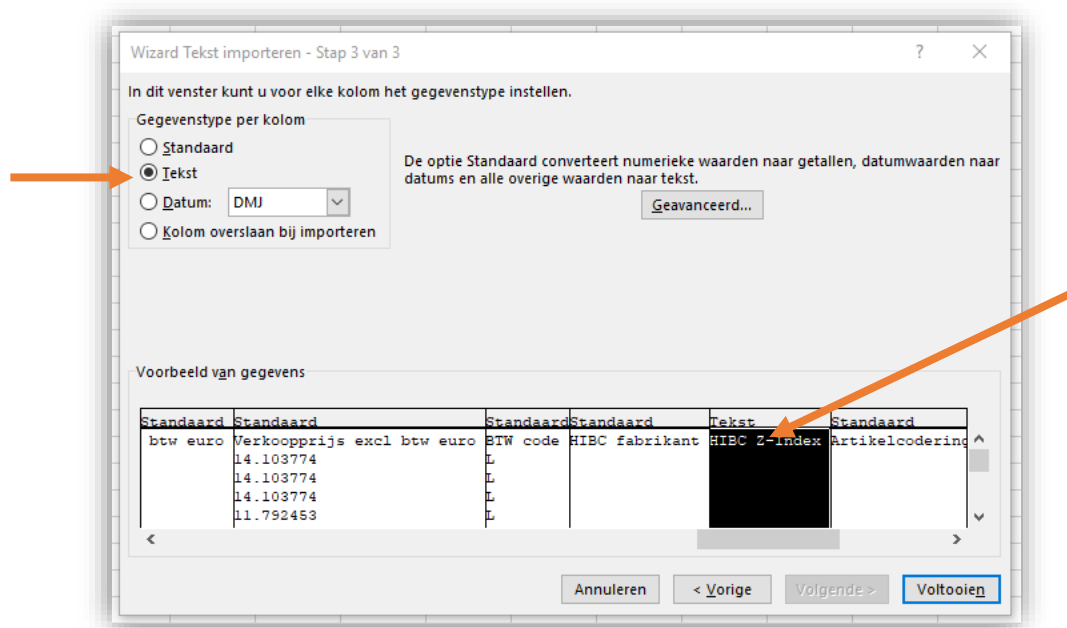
Wizard Tekst importeren - Stap 3 van 3

?

In dit venster kunt u voor elke kolom het gegevenstype instellen.

Gegevenstype per kolom

Standaard

Tekst

Datum: DMJ

Kolom overslaan bij importeren

De optie Standaard converteert numerieke waarden naar getallen, datumwaarden naar datums en alle overige waarden naar tekst.

Geavanceerd...

Voorbeeld van gegevens

| Standaard | Standaard | Standaard | Standaard | Tekst | Standaard |
|---|---|---|---|---|---|
| btw euro | Verkoopprijs excl btw euro | BTW code | HIBC fabrikant | HIBC Z-index | Artikelcodering |
| | 14.103774 | L | | | |
| | 14.103774 | L | | | |
| | 14.103774 | L | | | |
| | 11.792453 | L | | | |

Annuleren

< Vorige

Volgende >

Voltooien